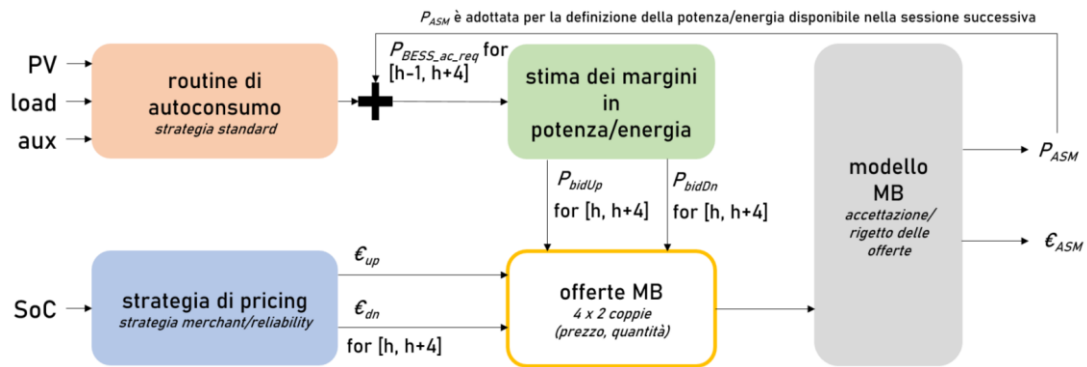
$P_{ASM}$ è adottata per la definizione della potenza/energia disponibile nella sessione successiva

PV

load

aux

routine di autoconsumo
strategia standard

$P_{BESS\_ac\_req}$ for [h-1, h+4]

stima dei margini in potenza/energia

$P_{bidUp}$ for [h, h+4]

$P_{bidDn}$ for [h, h+4]

modello MB
accettazione/ rigetto delle offerte

$P_{ASM}$

$€_{ASM}$

SoC

strategia di pricing
strategia merchant/reliability

$€_{up}$

$€_{dn}$

for [h, h+4]

offerte MB
4 x 2 coppie (prezzo, quantità)